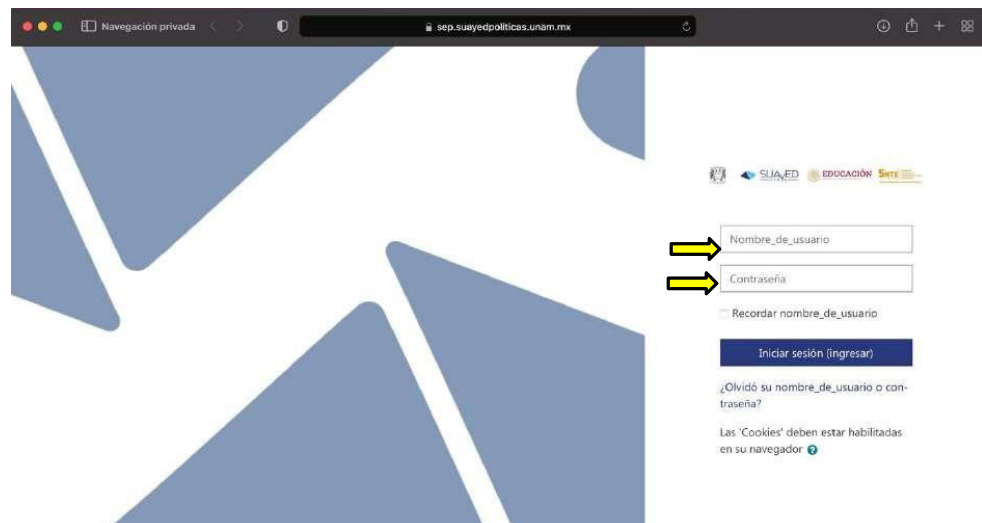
Navegación privada

sep.suayedpoliticas.unam.mx

SUAYED EDUCACIÓN SNTE

Nombre_de_usuario

Contraseña

Recordar nombre_de_usuario

Iniciar sesión (ingresar)

¿Olvidó su nombre_de_usuario o contraseña?

Las 'Cookies' deben estar habilitadas en su navegador